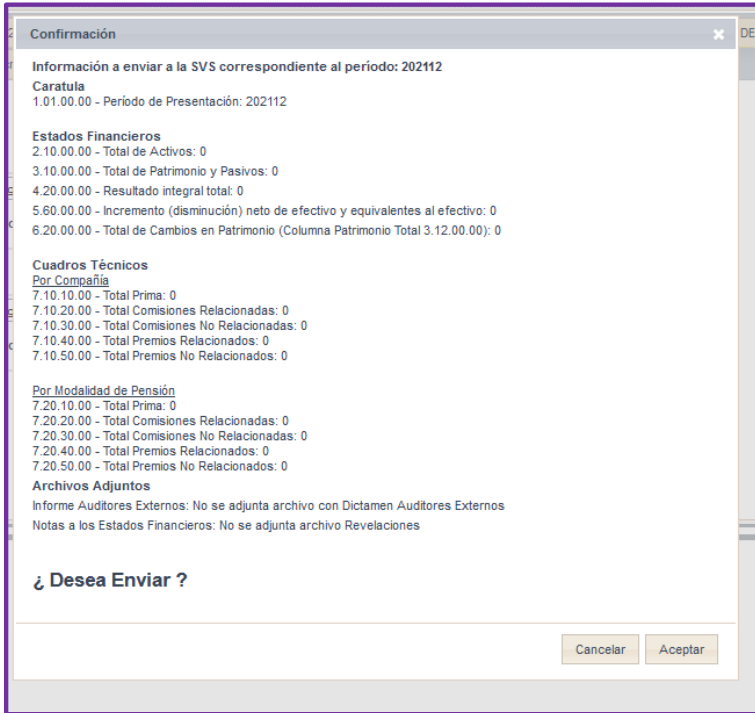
Confirmación

Información a enviar a la SVS correspondiente al período: 202112

Caratula
1.01.00.00 - Período de Presentación: 202112

Estados Financieros
2.10.00.00 - Total de Activos: 0
3.10.00.00 - Total de Patrimonio y Pasivos: 0
4.20.00.00 - Resultado integral total: 0
5.60.00.00 - Incremento (disminución) neto de efectivo y equivalentes al efectivo: 0
6.20.00.00 - Total de Cambios en Patrimonio (Columna Patrimonio Total 3.12.00.00): 0

Cuadros Técnicos
Por Compañía
7.10.10.00 - Total Prima: 0
7.10.20.00 - Total Comisiones Relacionadas: 0
7.10.30.00 - Total Comisiones No Relacionadas: 0
7.10.40.00 - Total Premios Relacionados: 0
7.10.50.00 - Total Premios No Relacionados: 0

Por Modalidad de Pensión
7.20.10.00 - Total Prima: 0
7.20.20.00 - Total Comisiones Relacionadas: 0
7.20.30.00 - Total Comisiones No Relacionadas: 0
7.20.40.00 - Total Premios Relacionados: 0
7.20.50.00 - Total Premios No Relacionados: 0

Archivos Adjuntos
Informe Auditores Externos: No se adjunta archivo con Dictamen Auditores Externos
Notas a los Estados Financieros: No se adjunta archivo Revelaciones

¿ Desea Enviar ?

Cancelar Aceptar

DE